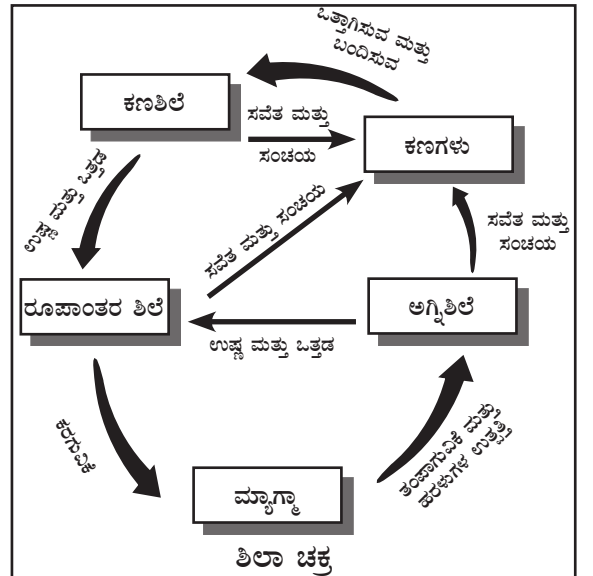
ಒತ್ತಾಗಿಸುವ ಮತ್ತು ಬಂಧಿಸುವ

ಕಣಶಿಲೆ

ಸವೆತ ಮತ್ತು ಸಂಚಯ

ಕಣಗಳು

ಉಷ್ಣ ಮತ್ತು ಒತ್ತಡ

ಸವೆತ ಮತ್ತು ಸಂಚಯ

ಸವೆತ ಮತ್ತು ಸಂಚಯ

ರೂಪಾಂತರ ಶಿಲೆ

ಅಗ್ನಿಶಿಲೆ

ಉಷ್ಣ ಮತ್ತು ಒತ್ತಡ

ಕರಗುವಿಕೆ

ತಂಪಾಗುವಿಕೆ ಮತ್ತು ಹರಳುಗಳ ಉತ್ಪತ್ತಿ

ಮ್ಯಾಗ್ಮಾ

ಶಿಲಾ ಚಕ್ರ